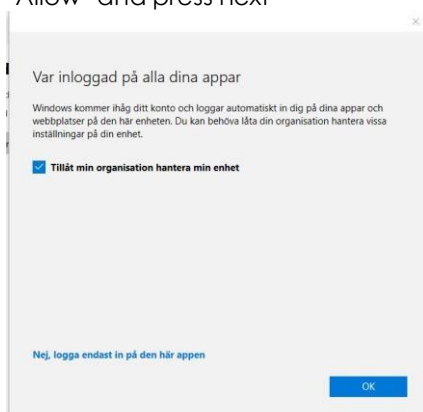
Allow" and press next

Var inloggad på alla dina appar

Windows kommer ihåg ditt konto och loggar automatiskt in dig på dina appar och webbplatser på den här enheten. Du kan behöva låta din organisation hantera vissa inställningar på din enhet.

Tillåt min organisation hantera min enhet

Nej, logga endast in på den här appen

OK